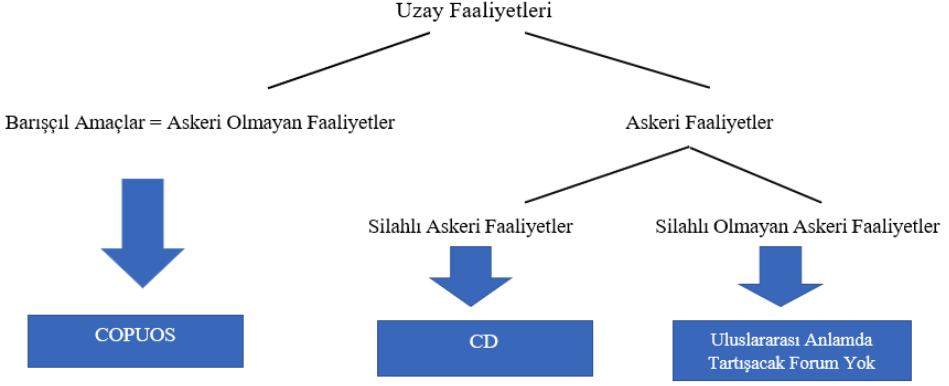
Uzay Faaliyetleri

Barışçıl Amaçlar = Askeri Olmayan Faaliyetler

Askeri Faaliyetler

Silahlı Askeri Faaliyetler

Silahlı Olmayan Askeri Faaliyetler

COPUOS

CD

Uluslararası Anlamda Tartışacak Forum Yok